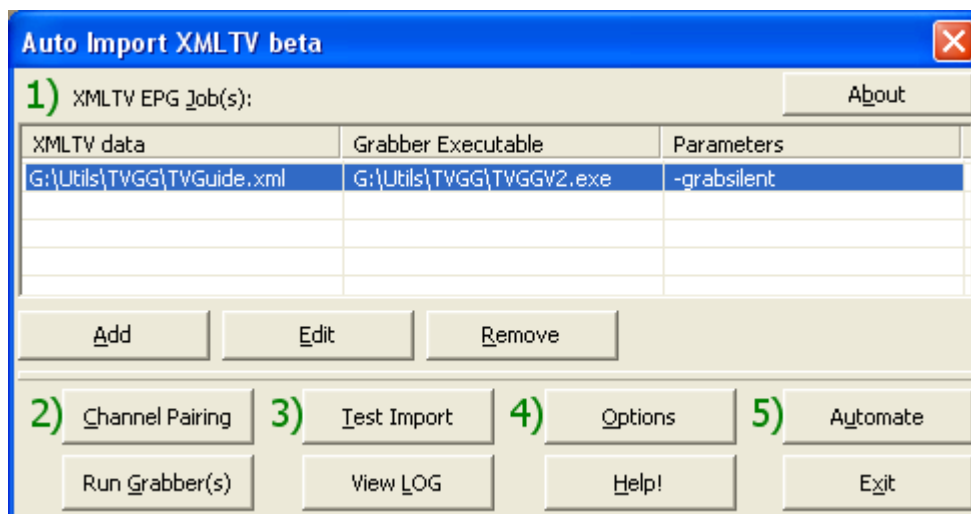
Auto Import XMLTV beta

1) XMLTV EPG Job(s):

About

| XMLTV data | Grabber Executable | Parameters |
|---|---|---|
| G:\Utils\TVGG\TVGuide.xml | G:\Utils\TVGG\TVGGV2.exe | -grabsilent |

Add
Edit
Remove

2) Channel Pairing
3) Test Import
4) Options
5) Automate

Run Grabber(s)
View LOG
Help!
Exit